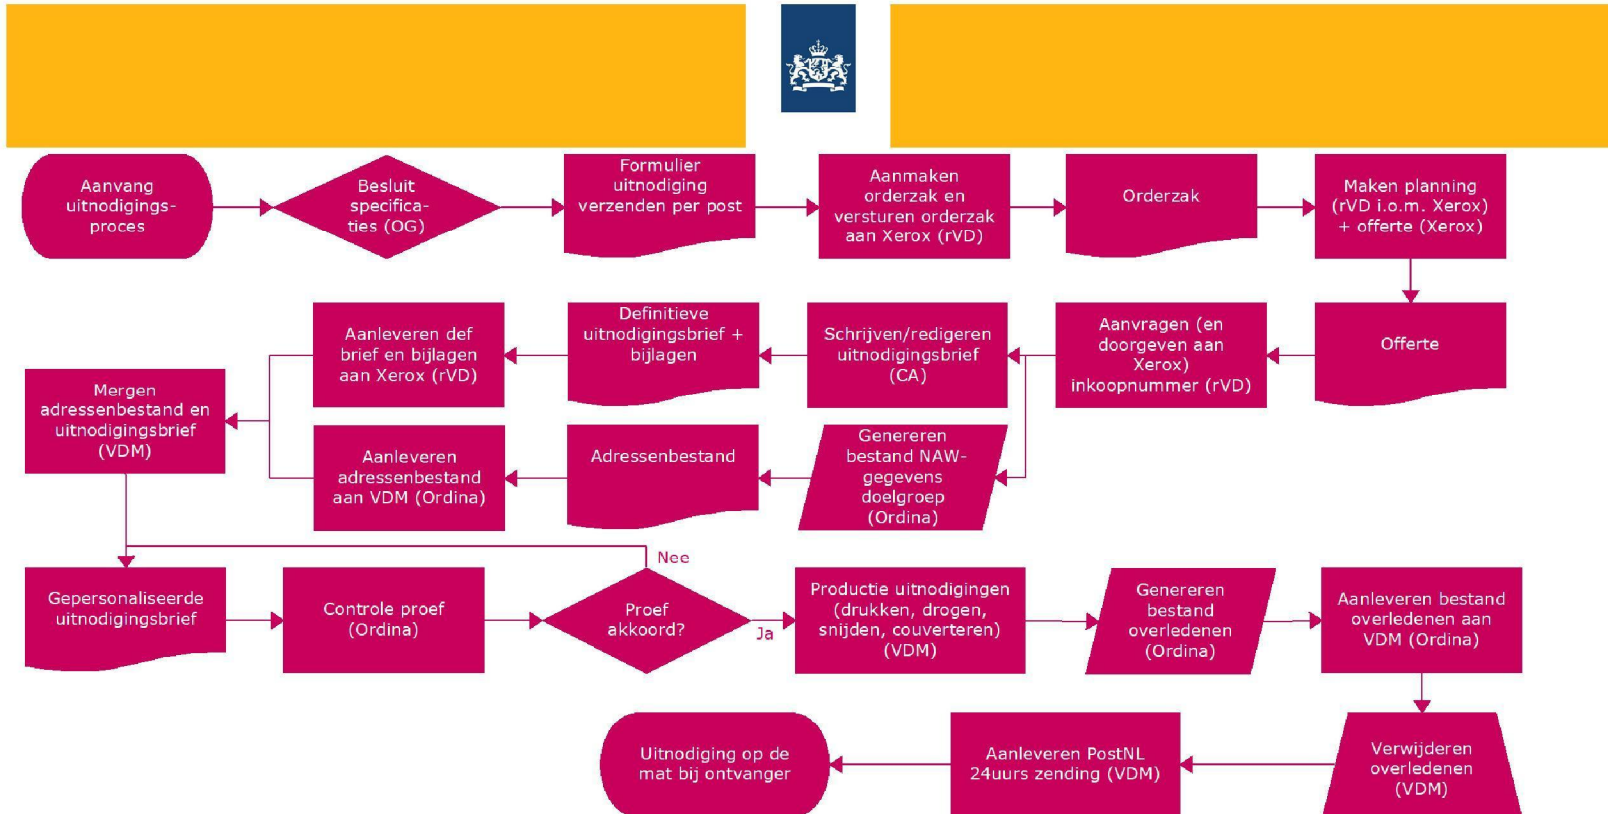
Aanvang uitnodigings-proces

Besluit specifica-ties (OG)

Formulier uitnodiging verzenden per post

Aanmaken orderzak en versturen orderzak aan Xerox (rVD)

Orderzak

Maken planning (rVD i.o.m. Xerox) + offerte (Xerox)

Offerte

Aanvragen (en doorgeven aan Xerox) inkoopnummer (rVD)

Schrijven/redigeren uitnodigingsbrief (CA)

Definitieve uitnodigingsbrief + bijlagen

Aanleveren def brief en bijlagen aan Xerox (rVD)

Mergen adressenbestand en uitnodigingsbrief (VDM)

Genereren bestand NAW-gegevens doelgroep (Ordina)

Adressenbestand

Aanleveren adressenbestand aan VDM (Ordina)

Nee

Gepersonaliseerde uitnodigingsbrief

Controle proef (Ordina)

Proef akkoord?

Ja

Productie uitnodigingen (drukken, drogen, snijden, couverteren) (VDM)

Genereren bestand overledenen (Ordina)

Aanleveren bestand overledenen aan VDM (Ordina)

Verwijderen overledenen (VDM)

Aanleveren PostNL 24uurs zending (VDM)

Uitnodiging op de mat bij ontvanger